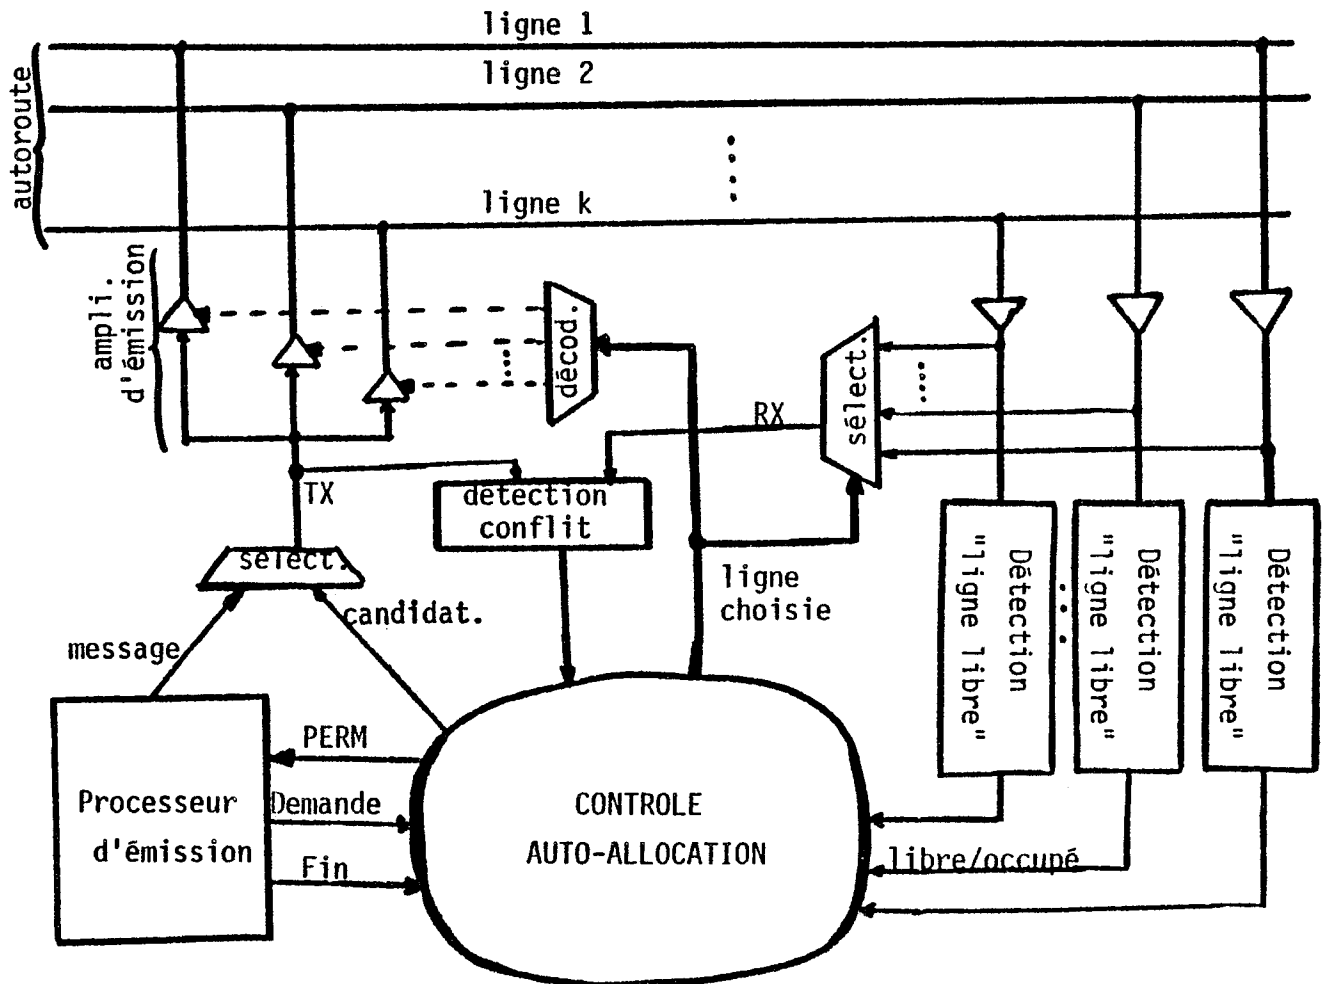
ligne 1
ligne 2
autoroute
ligne k
ampli. d'émission
décod.
sélect.
RX
TX
détection conflit
sélect.
ligne choisie
candidat.
message
Détection "ligne libre"
Détection "ligne libre"
Détection "ligne libre"
PERM
Processeur d'émission
Demande
Fin
CONTROLE AUTO-ALLOCATION
libre/occupé